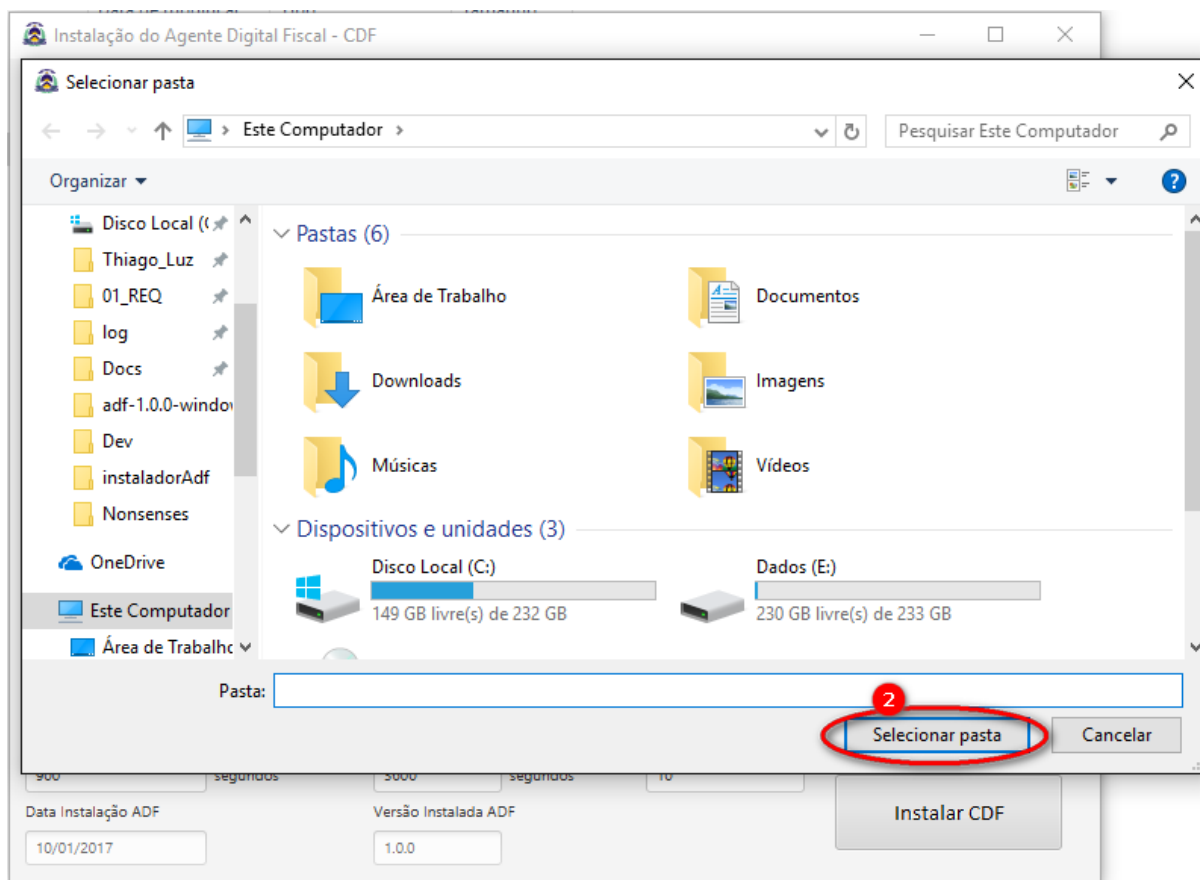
Instalação do Agente Digital Fiscal - CDF

Selecionar pasta

Este Computador

Pesquisar Este Computador

Organizar

Disco Local (
Thiago_Luz
01_REQ
log
Docs
adf-1.0.0-window
Dev
instaladorAdf
Nonsenses
OneDrive
Este Computador
Área de Trabalho

Pastas (6)

Área de Trabalho
Documentos
Downloads
Imagens
Músicas
Vídeos

Dispositivos e unidades (3)

Disco Local (C:)
149 GB livre(s) de 232 GB
Dados (E:)
230 GB livre(s) de 233 GB

Pasta:

2

Selecionar pasta
Cancelar

900
segundos
3600
segundos
10

Data Instalação ADF
10/01/2017
Versão Instalada ADF
1.0.0

Instalar CDF